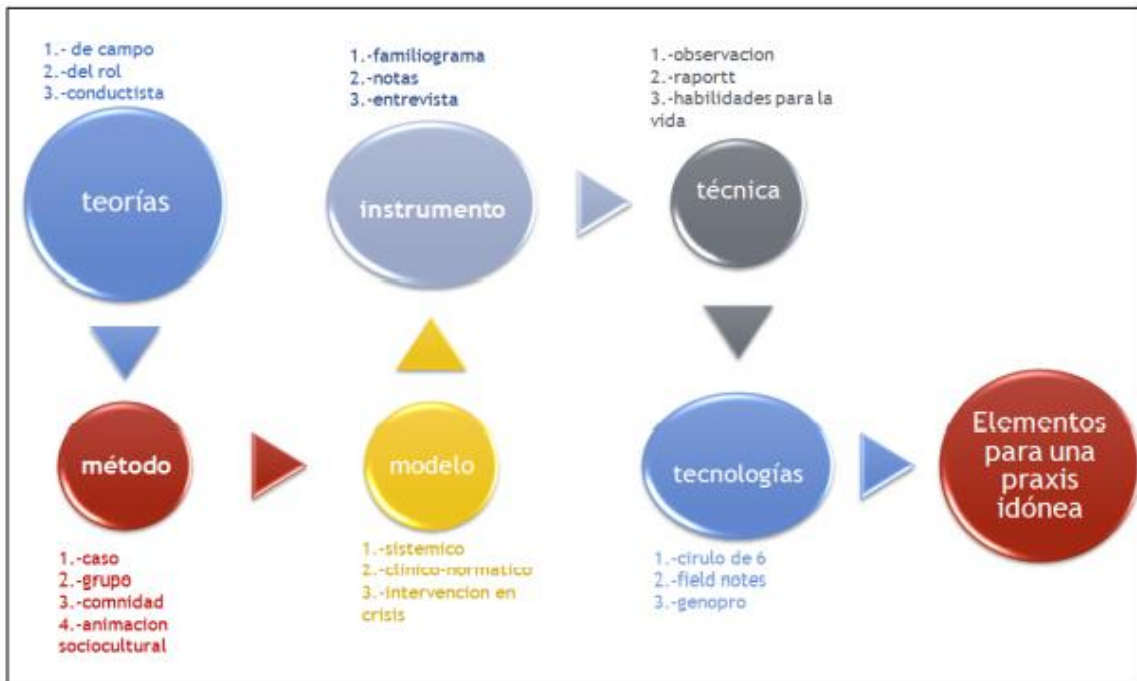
1.- de campo
2.-del rol
3.-conductista

teorías

1.-familiograma
2.-notas
3.-entrevista

instrumento

1.-observacion
2.-raportt
3.-habilidades para la vida

técnica

método

1.-caso
2.-grupo
3.-comnidad
4.-animacion sociocultural

modelo

1.-sistemico
2.-clinico-normatico
3.-intervencion en crisis

tecnologías

1.-cirulo de 6
2.-field notes
3.-genopro

Elementos para una praxis idónea